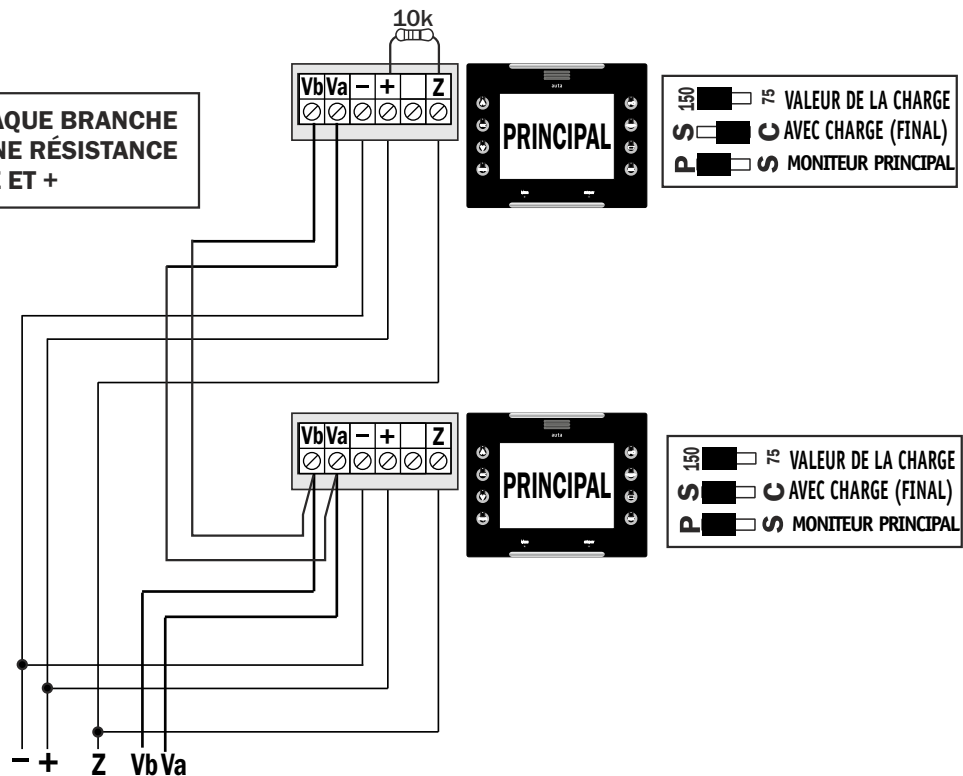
AQUE BRANCHE
NE RÉSISTANCE
ET +

10k

Vb Va – + Z

PRINCIPAL

150 75 VALEUR DE LA CHARGE
S C AVEC CHARGE (FINAL)
P S MONITEUR PRINCIPAL

Vb Va – + Z

PRINCIPAL

150 75 VALEUR DE LA CHARGE
S C AVEC CHARGE (FINAL)
P S MONITEUR PRINCIPAL

– + Z Vb Va